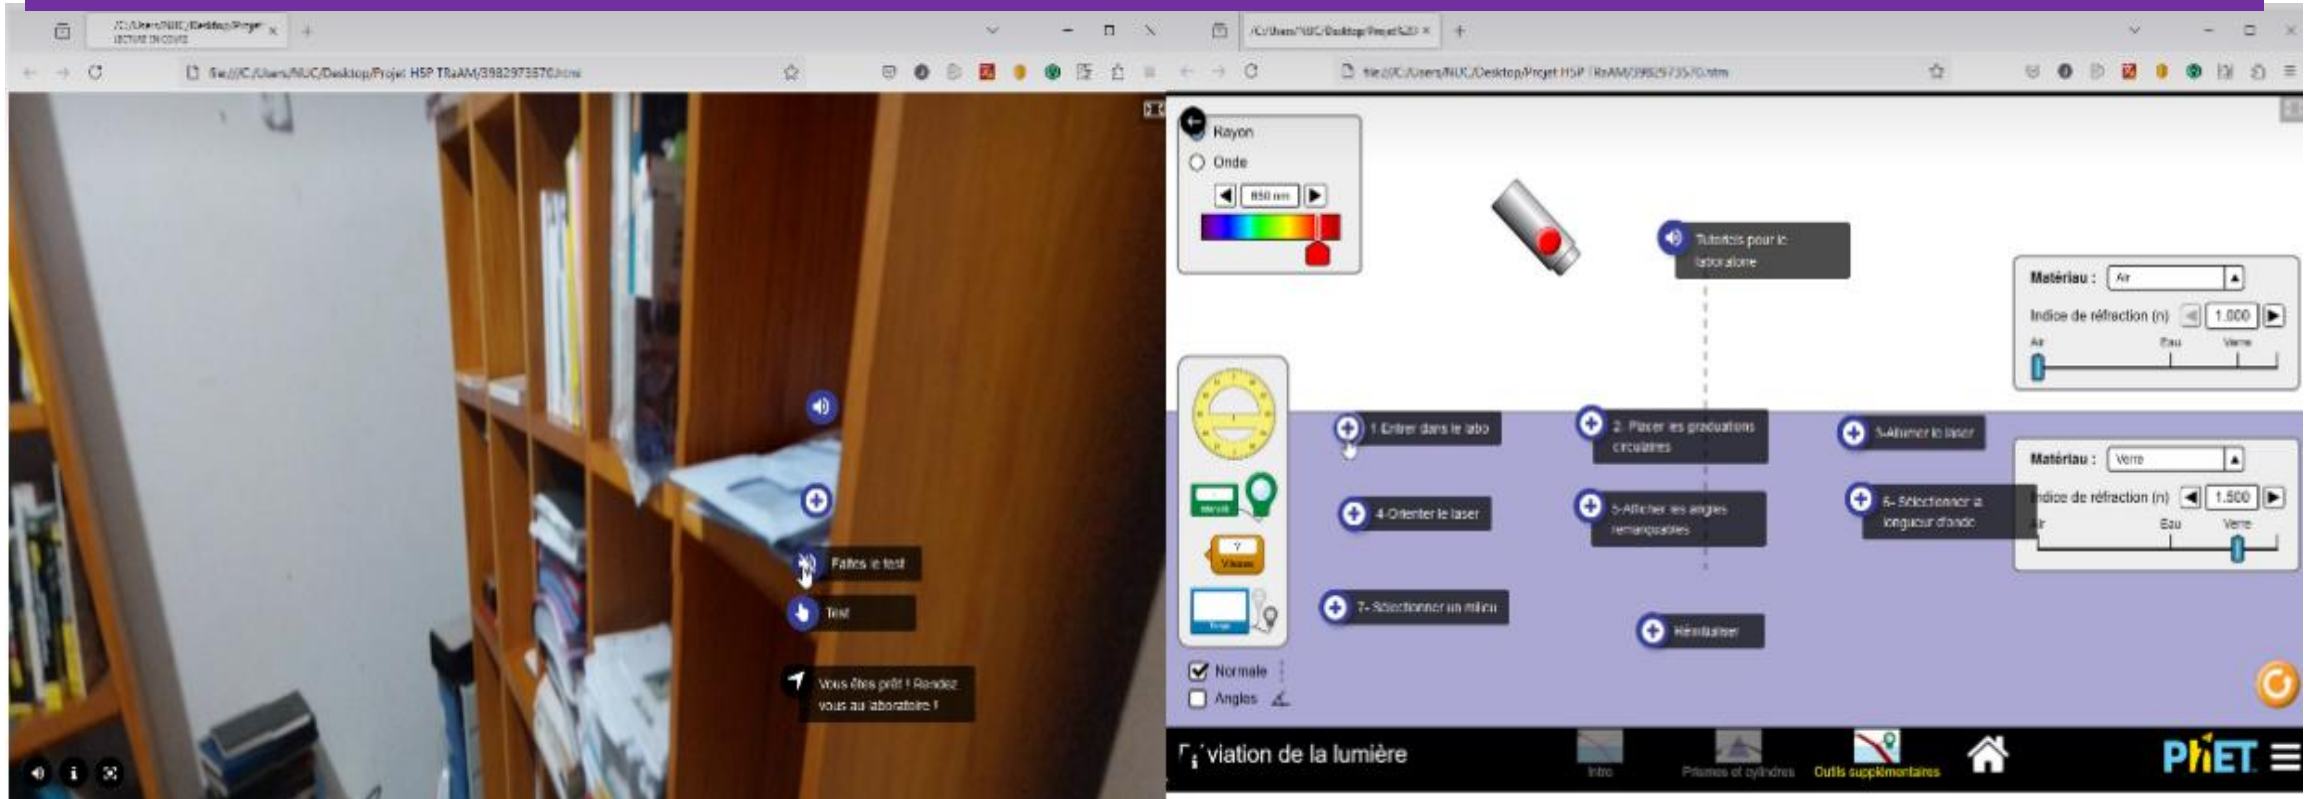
/C:/Users/NUC/Desktop/Projet
LECTURE EN COURS

file:///C:/Users/NUC/Desktop/Projet HSP TRaAM/3982973570.html

Faites le test

Test

Vous êtes prêt ! Rendez vous au laboratoire !

/C:/Users/NUC/Desktop/Projet%20

file:///C:/Users/NUC/Desktop/Projet HSP TRaAM/3982973570.htm

Rayon
Onde
650 nm

Tutoriels pour le laboratoire

Matériau : Air
Indice de réfraction (n) 1.000
Air Eau Verre

1 Entrer dans le labo

2. Placer les graduations circulaires

3-Allumer le laser

Matériau : Verre
Indice de réfraction (n) 1.500
Air Eau Verre

4-Orienter le laser

5-Afficher les angles remarquables

6- Sélectionner la longueur d'onde

7- Sélectionner un milieu

Réinitialiser

Normale
Angles

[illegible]viation de la lumière

Intro
Prismes et cylindres
Outils supplémentaires

PhET